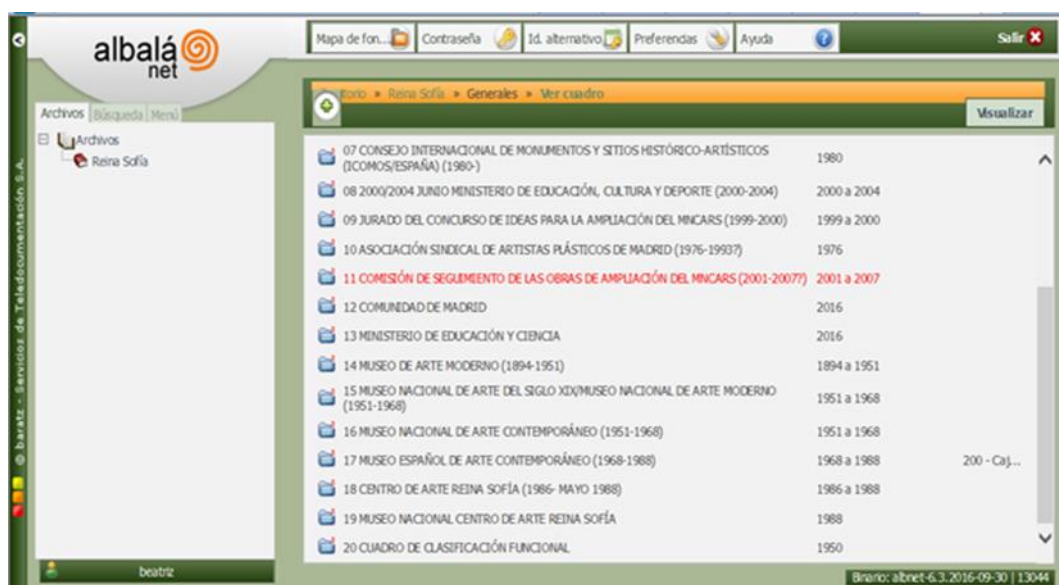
albalá net

Mapa de fon... Contraseña Id. alternativo Preferencias Ayuda Salir

Archivos Búsqueda Menú

Archivos
Reina Sofía

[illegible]torio » Reina Sofía » Generales » Ver cuadro

Visualizar

| | | |
|---|---|---|
| 07 CONSEJO INTERNACIONAL DE MONUMENTOS Y SITIOS HISTÓRICO-ARTÍSTICOS (ICOMOS/ESPAÑA) (1980-) | 1980 | |
| 08 2000/2004 JUNIO MINISTERIO DE EDUCACIÓN, CULTURA Y DEPORTE (2000-2004) | 2000 a 2004 | |
| 09 JURADO DEL CONCURSO DE IDEAS PARA LA AMPLIACIÓN DEL MNCARS (1999-2000) | 1999 a 2000 | |
| 10 ASOCIACIÓN SINDICAL DE ARTISTAS PLÁSTICOS DE MADRID (1976-1993?) | 1976 | |
| 11 COMISIÓN DE SEGUIMIENTO DE LAS OBRAS DE AMPLIACIÓN DEL MNCARS (2001-2007?) | 2001 a 2007 | |
| 12 COMUNIDAD DE MADRID | 2016 | |
| 13 MINISTERIO DE EDUCACIÓN Y CIENCIA | 2016 | |
| 14 MUSEO DE ARTE MODERNO (1894-1951) | 1894 a 1951 | |
| 15 MUSEO NACIONAL DE ARTE DEL SIGLO XIX/MUSEO NACIONAL DE ARTE MODERNO (1951-1968) | 1951 a 1968 | |
| 16 MUSEO NACIONAL DE ARTE CONTEMPORÁNEO (1951-1968) | 1951 a 1968 | |
| 17 MUSEO ESPAÑOL DE ARTE CONTEMPORÁNEO (1968-1988) | 1968 a 1988 | 200 - Caj... |
| 18 CENTRO DE ARTE REINA SOFÍA (1986- MAYO 1988) | 1986 a 1988 | |
| 19 MUSEO NACIONAL CENTRO DE ARTE REINA SOFÍA | 1988 | |
| 20 CUADRO DE CLASIFICACIÓN FUNCIONAL | 1950 | |

© baratz - Servicios de Teledocumentación S.A.

beatriz

Binario: albnet-6.3.2016-09-30 | 13044